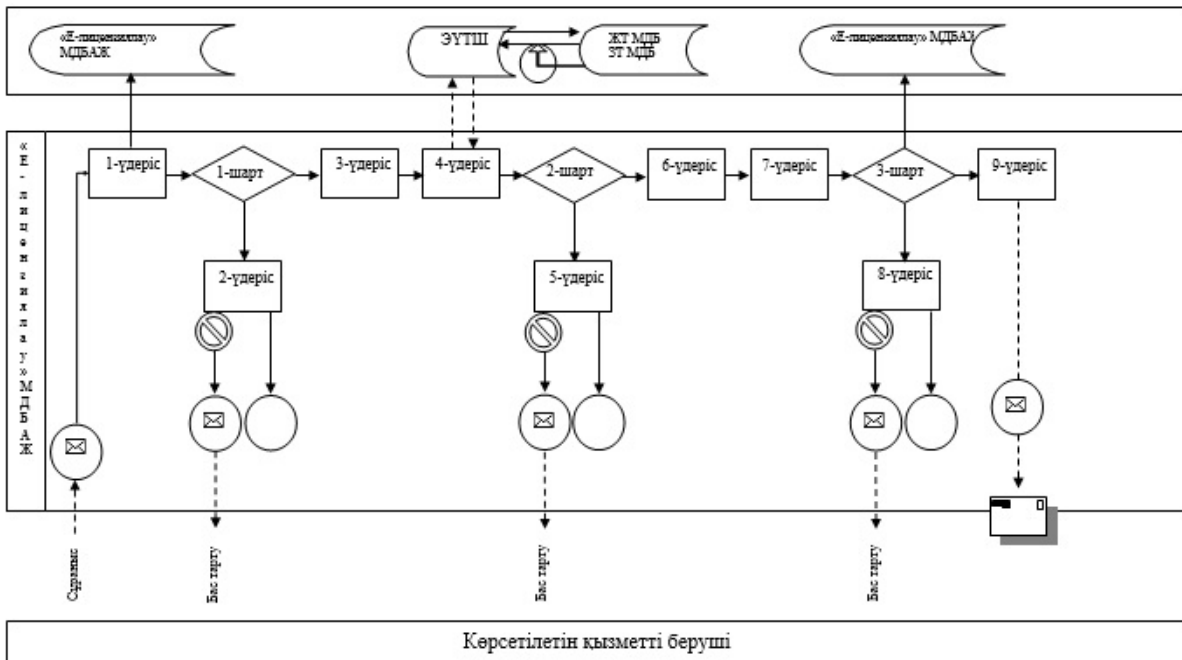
«Е-лицензиялау» МДБАЖ

ЭҮТШ

ЖТ МДБ
ЗТ МДБ

«Е-лицензиялау» МДБАЖ

«Е-лицензиялау» МДБАЖ

1-үдеріс

1-шарт

3-үдеріс

4-үдеріс

2-шарт

6-үдеріс

7-үдеріс

3-шарт

9-үдеріс

2-үдеріс

5-үдеріс

8-үдеріс

Сұраныс

Бас тарту

Бас тарту

Бас тарту

Көрсетілетін қызметті беруші